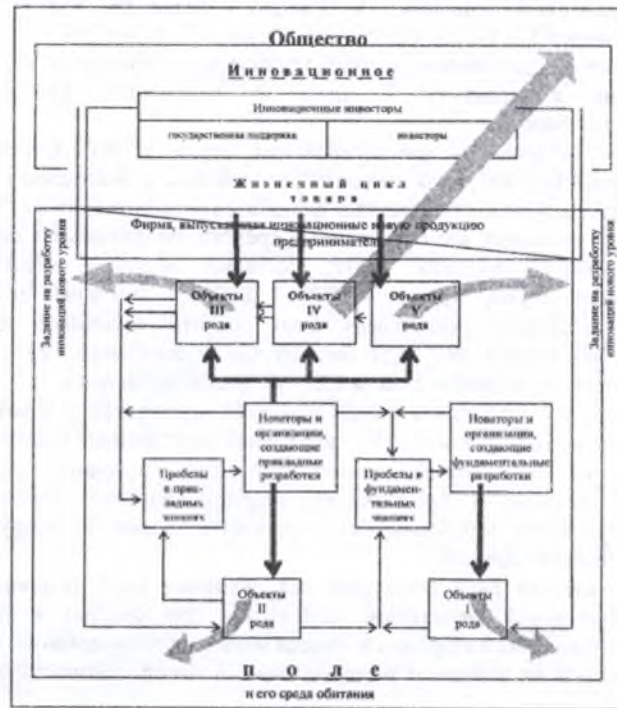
Общество

Инновационное

Инновационные инвесторы

государственная поддержка

инвесторы

Жизненный цикл товара

Фирмы, выпускающие инновационные новую продукцию предприниматели

Задание на разработку инноваций нового уровня

Объекты III рода

Объекты IV рода

Объекты V рода

Задание на разработку инноваций нового уровня

Новаторы и организации, создающие прикладные разработки

Новаторы и организации, создающие фундаментальные разработки

Пробелы в прикладных знаниях

Пробелы в фундаментальных знаниях

Объекты II рода

Объекты I рода

П О Л Е

и его среда обитания